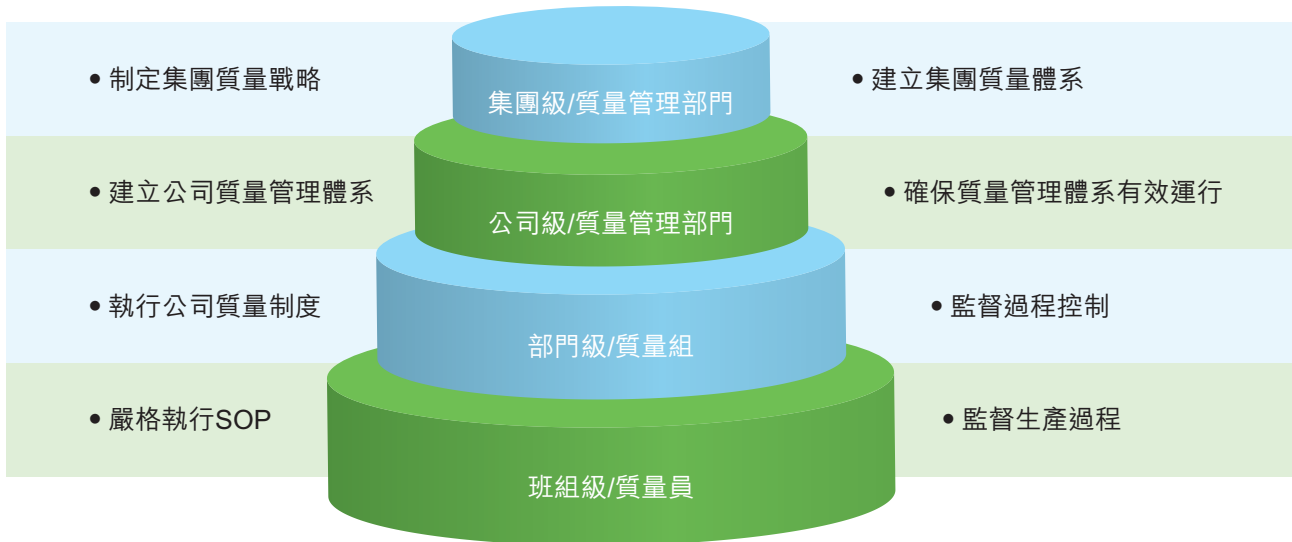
• 制定集團質量戰略

集團級/質量管理部門

• 建立集團質量體系

• 建立公司質量管理體系

公司級/質量管理部門

• 確保質量管理體系有效運行

• 執行公司質量制度

部門級/質量組

• 監督過程控制

• 嚴格執行SOP

班組級/質量員

• 監督生產過程